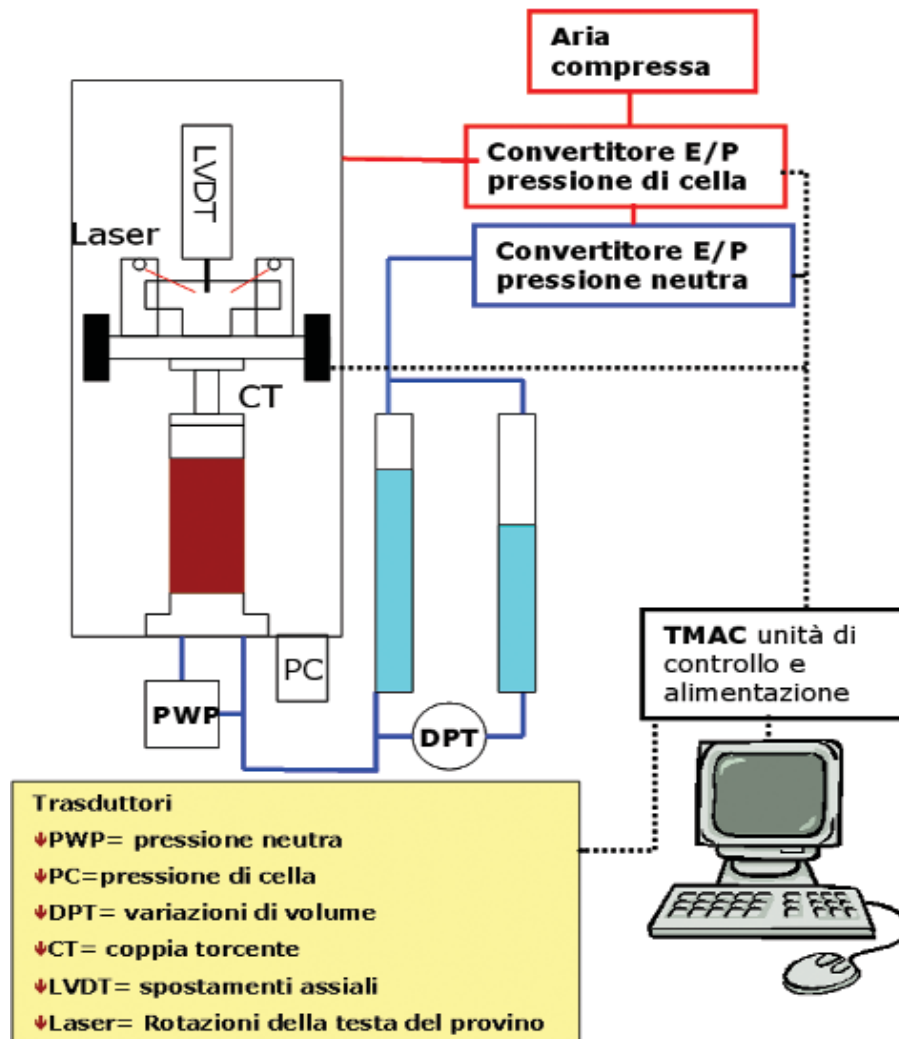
Aria compressa

Convertitore E/P pressione di cella

Convertitore E/P pressione neutra

LVDT

Laser

CT

PC

PWP

DPT

TMAC unità di controllo e alimentazione

Trasduttori
PWP= pressione neutra
PC=pressione di cella
DPT= variazioni di volume
CT= coppia torcente
LVDT= spostamenti assiali
Laser= Rotazioni della testa del provino